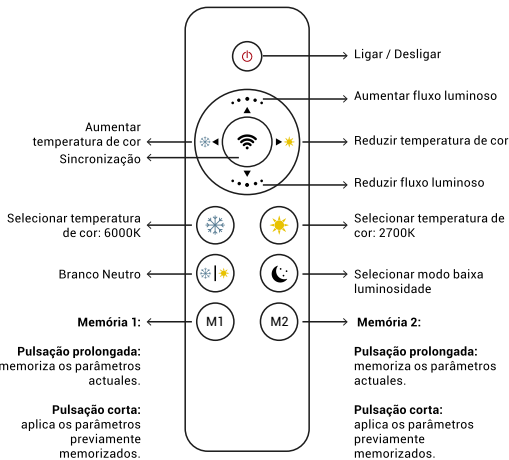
Ligar / Desligar

Aumentar fluxo luminoso

Aumentar temperatura de cor

Reduzir temperatura de cor

Sincronização

Reduzir fluxo luminoso

Selecionar temperatura de cor: 6000K

Selecionar temperatura de cor: 2700K

Branco Neutro

Selecionar modo baixa luminosidade

M1

M2

**Memória 1:**

**Pulsação prolongada:** memoriza os parâmetros actuales.

**Pulsação corta:** aplica os parâmetros previamente memorizados.

**Memória 2:**

**Pulsação prolongada:** memoriza os parâmetros actuales.

**Pulsação corta:** aplica os parâmetros previamente memorizados.